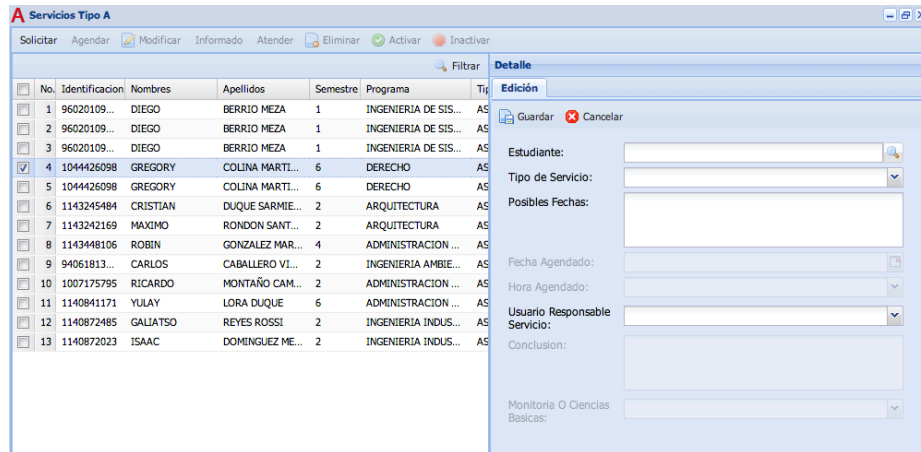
Servicios Tipo A

Solicitar Agendar Modificar Informado Atender Eliminar Activar Inactivar

Filtrar

| | No. | Identificacion | Nombres | Apellidos | Semestre | Programa | Tip |
|---|---|---|---|---|---|---|---|
| | 1 | 96020109... | DIEGO | BERRIO MEZA | 1 | INGENIERIA DE SIS... | AS |
| | 2 | 96020109... | DIEGO | BERRIO MEZA | 1 | INGENIERIA DE SIS... | AS |
| | 3 | 96020109... | DIEGO | BERRIO MEZA | 1 | INGENIERIA DE SIS... | AS |
| ✓ | 4 | 1044426098 | GREGORY | COLINA MARTI... | 6 | DERECHO | AS |
| | 5 | 1044426098 | GREGORY | COLINA MARTI... | 6 | DERECHO | AS |
| | 6 | 1143245484 | CRISTIAN | DUQUE SARMIE... | 2 | ARQUITECTURA | AS |
| | 7 | 1143242169 | MAXIMO | RONDON SANT... | 2 | ARQUITECTURA | AS |
| | 8 | 1143448106 | ROBIN | GONZALEZ MAR... | 4 | ADMINISTRACION ... | AS |
| | 9 | 94061813... | CARLOS | CABALLERO VI... | 2 | INGENIERIA AMBIE... | AS |
| | 10 | 1007175795 | RICARDO | MONTAÑO CAM... | 2 | ADMINISTRACION ... | AS |
| | 11 | 1140841171 | YULAY | LORA DUQUE | 6 | ADMINISTRACION ... | AS |
| | 12 | 1140872485 | GALIATSO | REYES ROSSI | 2 | INGENIERIA INDUS... | AS |
| | 13 | 1140872023 | ISAAC | DOMINGUEZ ME... | 2 | INGENIERIA INDUS... | AS |

Detalle

Edición

Guardar Cancelar

Estudiante:

Tipo de Servicio:

Posibles Fechas:

Fecha Agendado:

Hora Agendado:

Usuario Responsable Servicio:

Conclusion:

Monitoria O Ciencias Basicas: